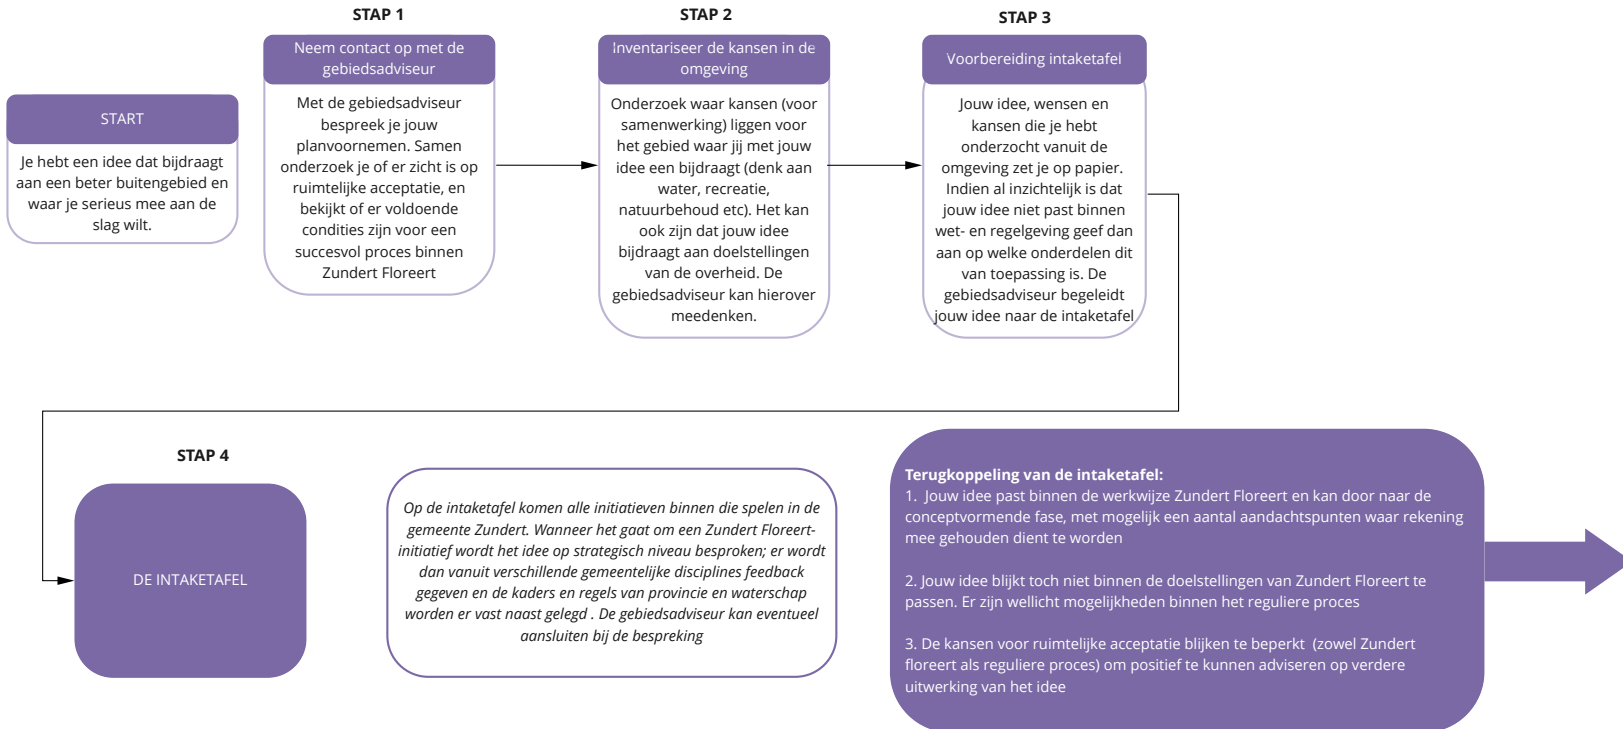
START

Je hebt een idee dat bijdraagt aan een beter buitengebied en waar je serieus mee aan de slag wilt.

STAP 1

Neem contact op met de gebiedsadviseur

Met de gebiedsadviseur bespreek je jouw planvoornemen. Samen onderzoek je of er zicht is op ruimtelijke acceptatie, en bekijkt of er voldoende condities zijn voor een succesvol proces binnen Zundert Floreert

STAP 2

Inventariseer de kansen in de omgeving

Onderzoek waar kansen (voor samenwerking) liggen voor het gebied waar jij met jouw idee een bijdraagt (denk aan water, recreatie, natuurbehoud etc). Het kan ook zijn dat jouw idee bijdraagt aan doelstellingen van de overheid. De gebiedsadviseur kan hierover meedenken.

STAP 3

Voorbereiding intaketafel

Jouw idee, wensen en kansen die je hebt onderzocht vanuit de omgeving zet je op papier. Indien al inzichtelijk is dat jouw idee niet past binnen wet- en regelgeving geef dan aan op welke onderdelen dit van toepassing is. De gebiedsadviseur begeleidt jouw idee naar de intaketafel

STAP 4

DE INTAKETAFEL

Op de intaketafel komen alle initiatieven binnen die spelen in de gemeente Zundert. Wanneer het gaat om een Zundert Floreert-initiatief wordt het idee op strategisch niveau besproken; er wordt dan vanuit verschillende gemeentelijke disciplines feedback gegeven en de kaders en regels van provincie en waterschap worden er vast naast gelegd . De gebiedsadviseur kan eventueel aansluiten bij de bespreking

Terugkoppeling van de intaketafel:
1. Jouw idee past binnen de werkwijze Zundert Floreert en kan door naar de conceptvormende fase, met mogelijk een aantal aandachtspunten waar rekening mee gehouden dient te worden

2. Jouw idee blijkt toch niet binnen de doelstellingen van Zundert Floreert te passen. Er zijn wellicht mogelijkheden binnen het reguliere proces

3. De kansen voor ruimtelijke acceptatie blijken te beperkt (zowel Zundert floreert als reguliere proces) om positief te kunnen adviseren op verdere uitwerking van het idee